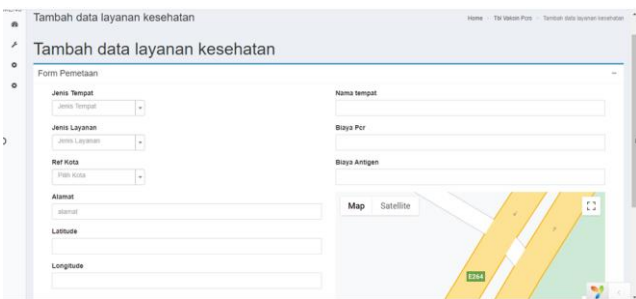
Tambah data layanan kesehatan

Home > Titi Vaksin Pcr > Tambah data layanan kesehatan

Tambah data layanan kesehatan

Form Pemetaan

−

Jenis Tempat

Jenis Tempat

Nama tempat

Jenis Layanan

Jenis Layanan

Biaya Pcr

Ref Kota

Pilih Kota

Biaya Antigen

Alamat

alamat

Map

Satellite

Latitude

Longitude

E264